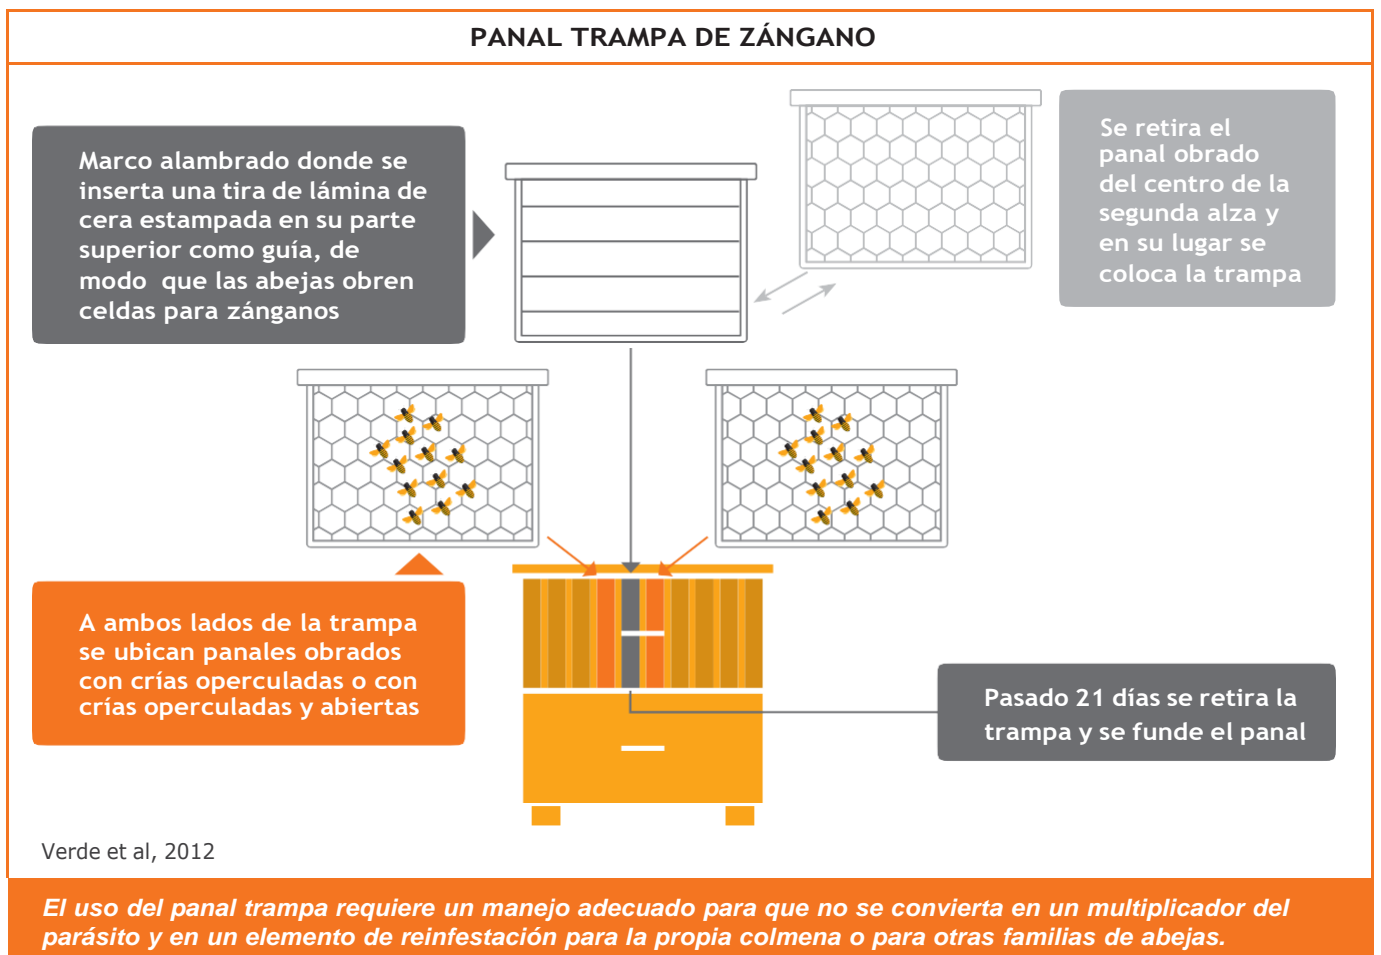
PANAL TRAMPA DE ZÁNGANO

Marco alambrado donde se inserta una tira de lámina de cera estampada en su parte superior como guía, de modo que las abejas obren celdas para zánganos

Se retira el panal obrado del centro de la segunda alza y en su lugar se coloca la trampa

A ambos lados de la trampa se ubican panales obrados con crías operculadas o con crías operculadas y abiertas

Pasado 21 días se retira la trampa y se funde el panal

Verde et al, 2012

El uso del panal trampa requiere un manejo adecuado para que no se convierta en un multiplicador del parásito y en un elemento de reinfestación para la propia colmena o para otras familias de abejas.